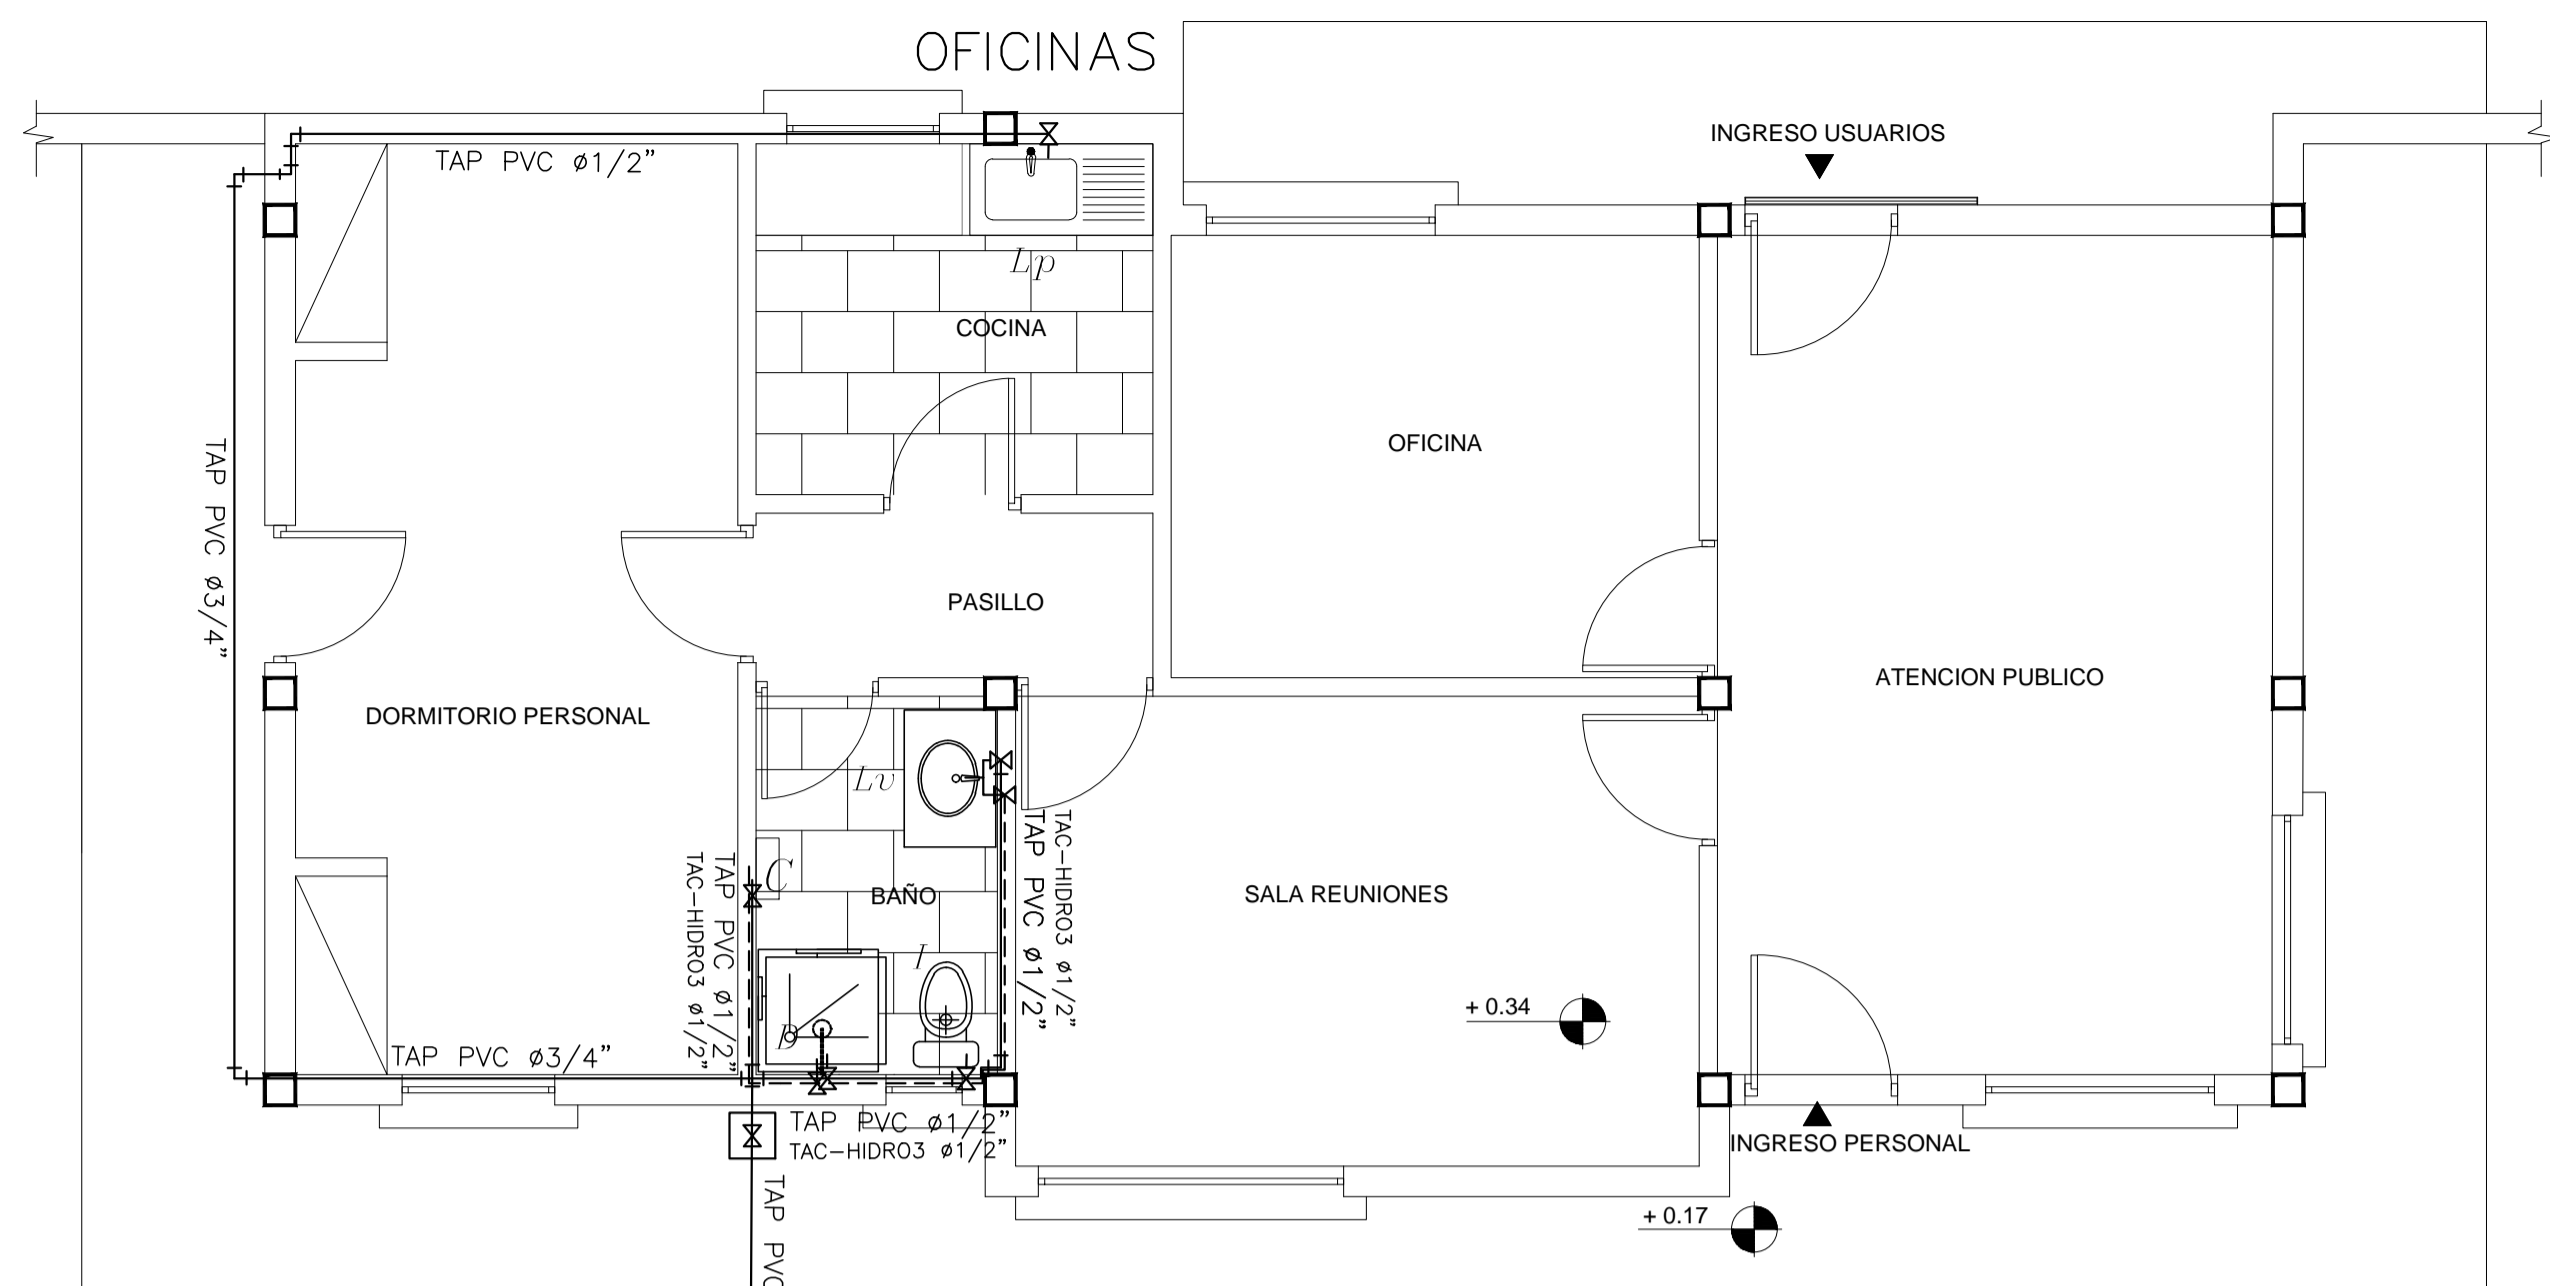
OFICINAS

TAP PVC ø1/2"

INGRESO USUARIOS

Lp

COCINA

TAP PVC ø3/4"

OFICINA

PASILLO

ATENCION PUBLICO

DORMITORIO PERSONAL

Lv

TAC-HIDRO3 ø1/2"
TAP PVC ø1/2"

C

TAP PVC ø1/2"
TAC-HIDRO3 ø1/2"

BAÑO

SALA REUNIONES

I

D

+ 0.34

TAP PVC ø3/4"

TAP PVC ø1/2"
TAC-HIDRO3 ø1/2"

INGRESO PERSONAL

TAP PVC

+ 0.17